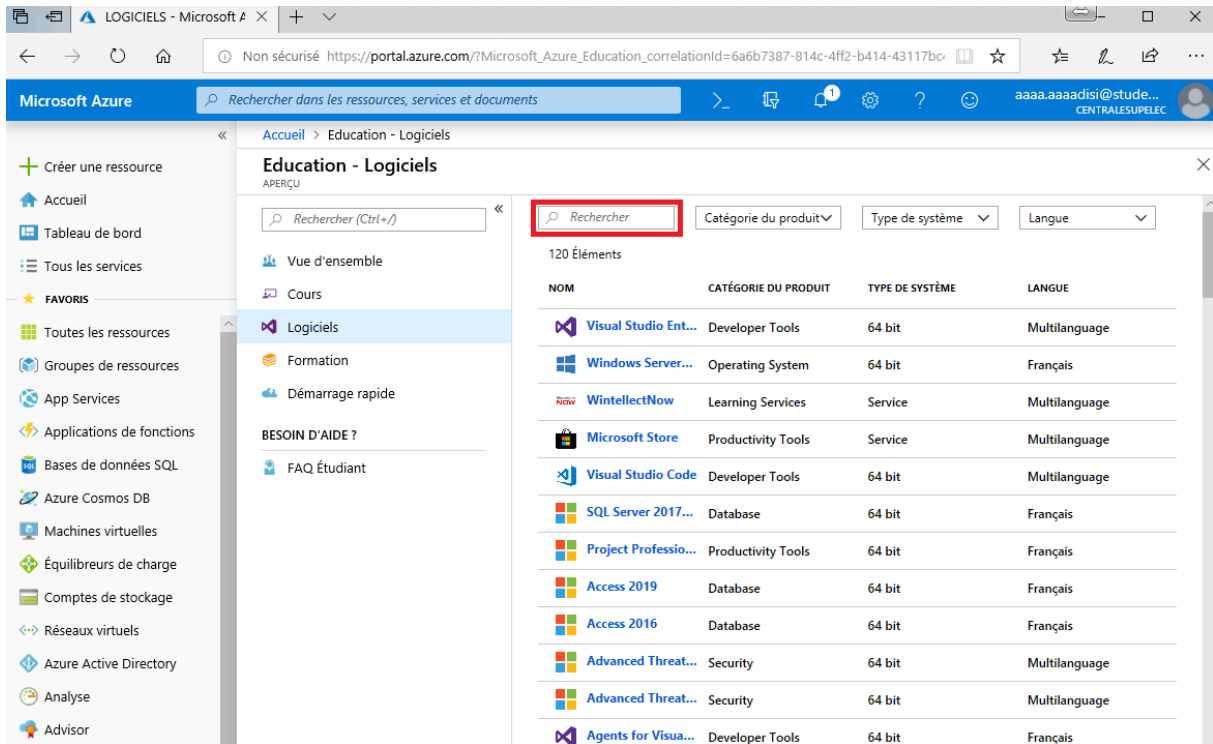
LOGICIELS - Microsoft A ×

Non sécurisé https://portal.azure.com/?Microsoft_Azure_Education_correlationId=6a6b7387-814c-4ff2-b414-43117bc

Microsoft Azure

Rechercher dans les ressources, services et documents

aaaa.aaaadisi@stude...
CENTRALESUPELEC

Créer une ressource
Accueil
Tableau de bord
Tous les services
FAVORIS
Toutes les ressources
Groupes de ressources
App Services
Applications de fonctions
Bases de données SQL
Azure Cosmos DB
Machines virtuelles
Équilibreurs de charge
Comptes de stockage
Réseaux virtuels
Azure Active Directory
Analyse
Advisor

Accueil > Education - Logiciels

Education - Logiciels
APERÇU

Rechercher (Ctrl+/)

Vue d'ensemble
Cours
Logiciels
Formation
Démarrage rapide

BESOIN D'AIDE ?
FAQ Étudiant

Rechercher

Catégorie du produit

Type de système

Langue

120 Éléments

| NOM | CATÉGORIE DU PRODUIT | TYPE DE SYSTÈME | LANGUE |
|---|---|---|---|
| Visual Studio Ent... | Developer Tools | 64 bit | Multilanguage |
| Windows Server... | Operating System | 64 bit | Français |
| WintellectNow | Learning Services | Service | Multilanguage |
| Microsoft Store | Productivity Tools | Service | Multilanguage |
| Visual Studio Code | Developer Tools | 64 bit | Multilanguage |
| SQL Server 2017... | Database | 64 bit | Français |
| Project Professio... | Productivity Tools | 64 bit | Français |
| Access 2019 | Database | 64 bit | Français |
| Access 2016 | Database | 64 bit | Français |
| Advanced Threat... | Security | 64 bit | Multilanguage |
| Advanced Threat... | Security | 64 bit | Multilanguage |
| Agents for Visua... | Developer Tools | 64 bit | Français |